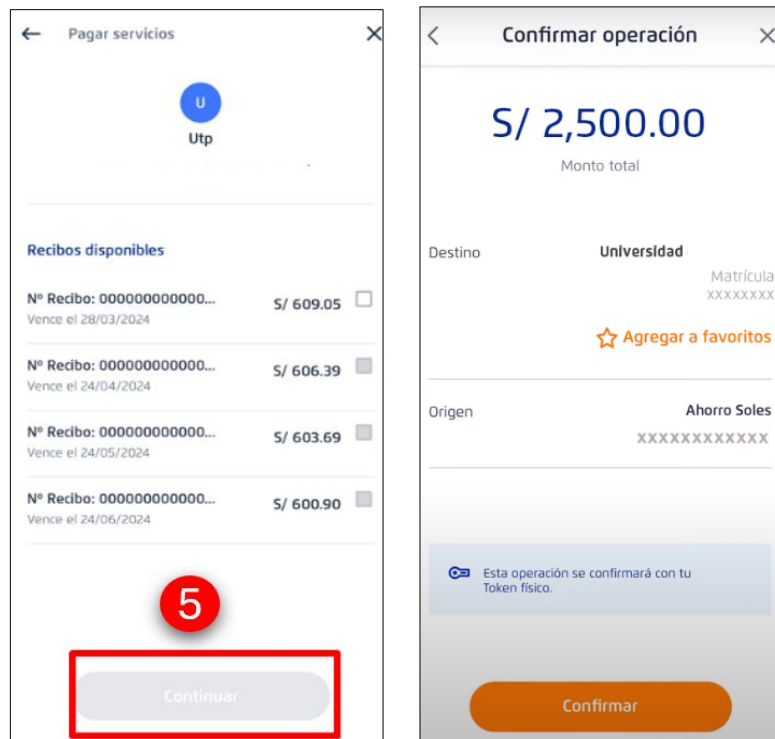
← Pagar servicios ×

U

Utp

Recibos disponibles

Nº Recibo: 000000000000... S/ 609.05
Vence el 28/03/2024

Nº Recibo: 000000000000... S/ 606.39
Vence el 24/04/2024

Nº Recibo: 000000000000... S/ 603.69
Vence el 24/05/2024

Nº Recibo: 000000000000... S/ 600.90
Vence el 24/06/2024

5

Continuar

< Confirmar operación ×

S/ 2,500.00
Monto total

Destino Universidad
Matrícula
XXXXXXXX

Agregar a favoritos

Origen Ahorro Soles
XXXXXXXXXXXX

Esta operación se confirmará con tu Token físico.

Confirmar